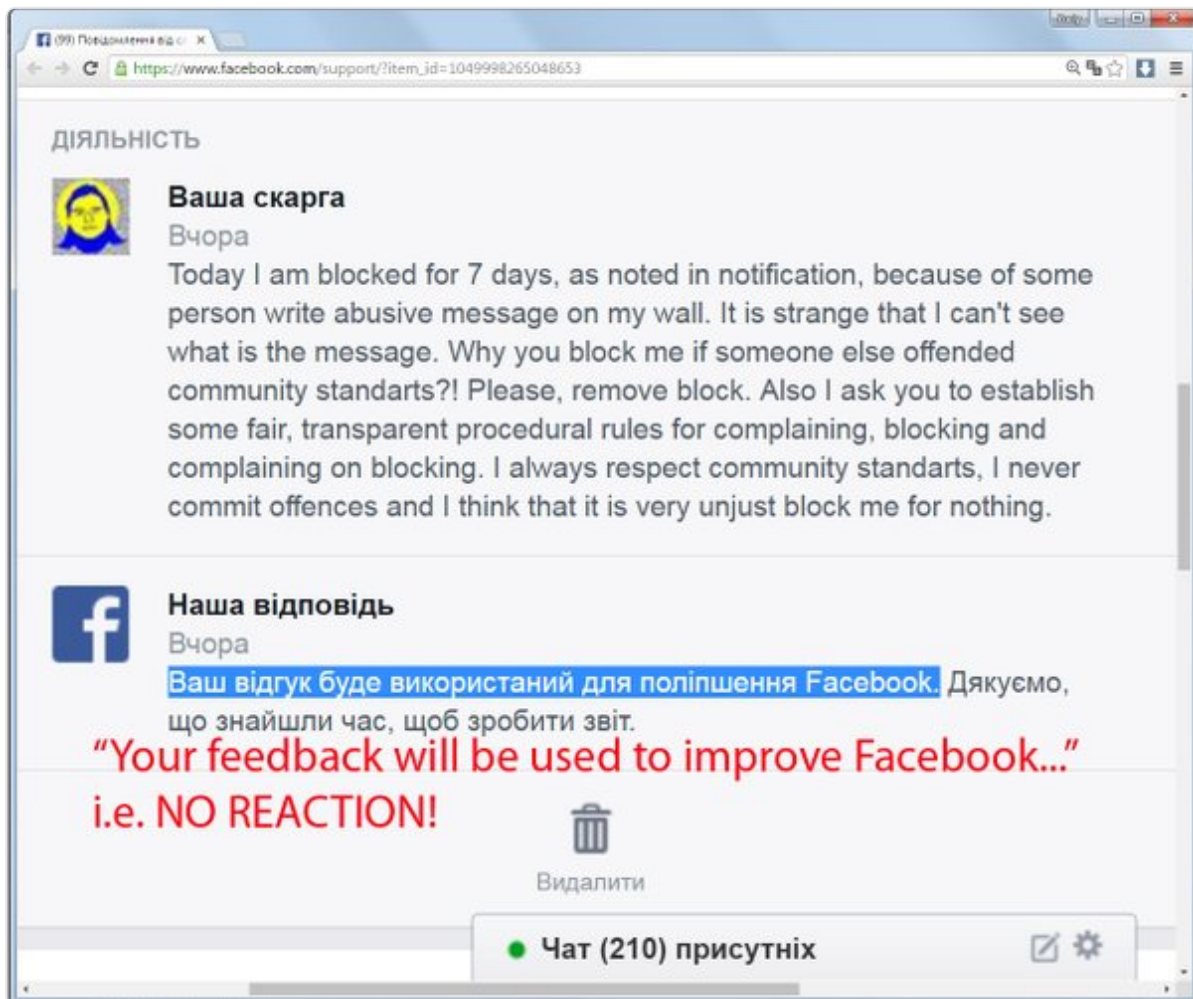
(99) Повідомлення від с ×

https://www.facebook.com/support/?item_id=1049998265048653

ДІЯЛЬНІСТЬ

Ваша скарга

Вчора

Today I am blocked for 7 days, as noted in notification, because of some person write abusive message on my wall. It is strange that I can't see what is the message. Why you block me if someone else offended community standarts?! Please, remove block. Also I ask you to establish some fair, transparent procedural rules for complaining, blocking and complaining on blocking. I always respect community standarts, I never commit offences and I think that it is very unjust block me for nothing.

Наша відповідь

Вчора

Ваш відгук буде використаний для поліпшення Facebook. Дякуємо, що знайшли час, щоб зробити звіт.

"Your feedback will be used to improve Facebook..."

i.e. NO REACTION!

Видалити

Чат (210) присутніх